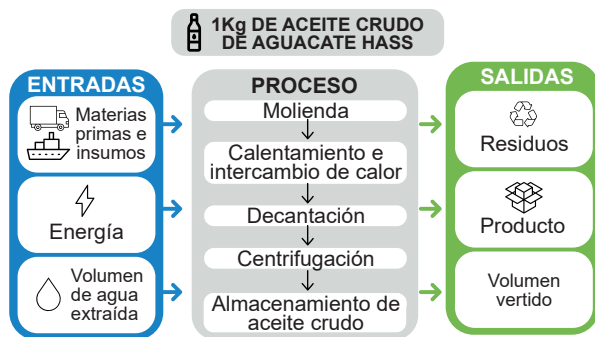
1Kg DE ACEITE CRUDO DE AGUACATE HASS

ENTRADAS

Materias primas e insumos

Energía

Volumen de agua extraída

PROCESO

Molienda

Calentamiento e intercambio de calor

Decantación

Centrifugación

Almacenamiento de aceite crudo

SALIDAS

Residuos

Producto

Volumen vertido